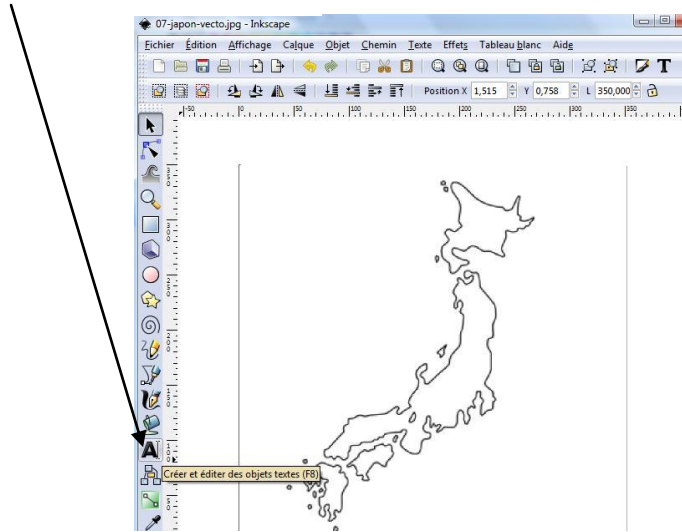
07-japon-vecto.jpg - Inkscape

Fichier Édition Affichage Calque Objet Chemin Texte Effets Tableau blanc Aide

Position X 1,515 Y 0,758 L 350,000

-50 0 50 100 150 200 250 300 350

Créer et éditer des objets textes (F8)